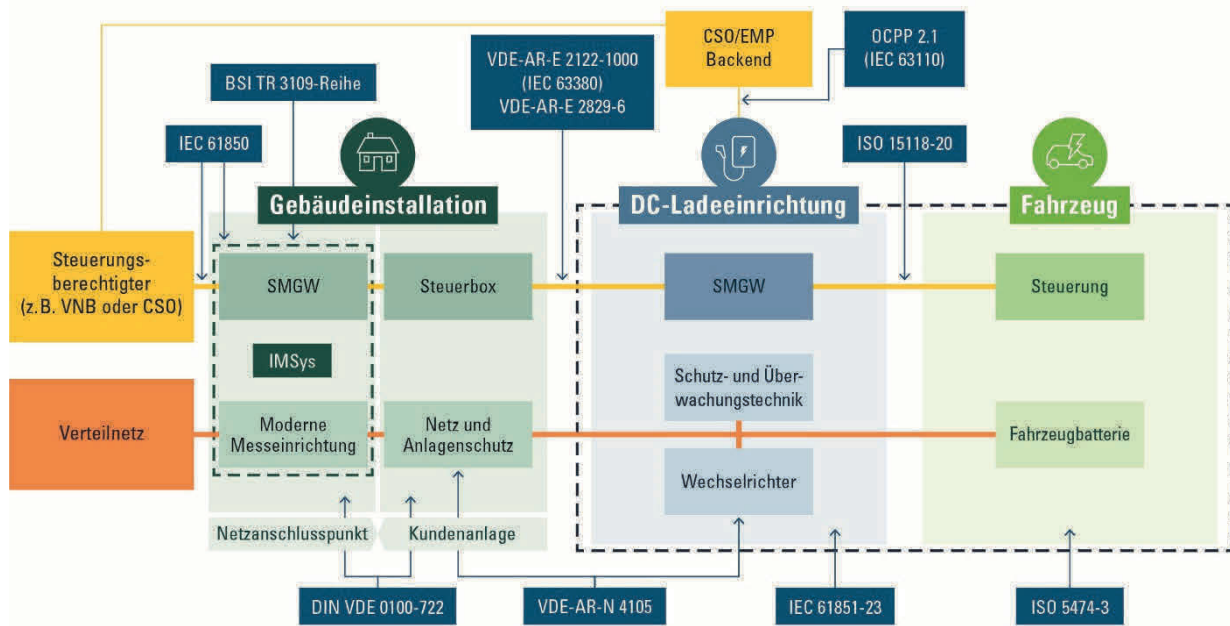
CSO/EMP
Backend

OCPP 2.1
(IEC 63110)

VDE-AR-E 2122-1000
(IEC 63380)
VDE-AR-E 2829-6

BSI TR 3109-Reihe

IEC 61850

ISO 15118-20

Gebäudeinstallation

DC-Ladeeinrichtung

Fahrzeug

Steuerungsberechtigter
(z.B. VNB oder CSO)

SMGW

Steuerbox

SMGW

Steuerung

IMSys

Schutz- und Überwachungstechnik

Verteilnetz

Moderne Messeinrichtung

Netz und Anlagenschutz

Fahrzeugbatterie

Wechselrichter

Netzanschlusspunkt

Kundenanlage

DIN VDE 0100-722

VDE-AR-N 4105

IEC 61851-23

ISO 5474-3